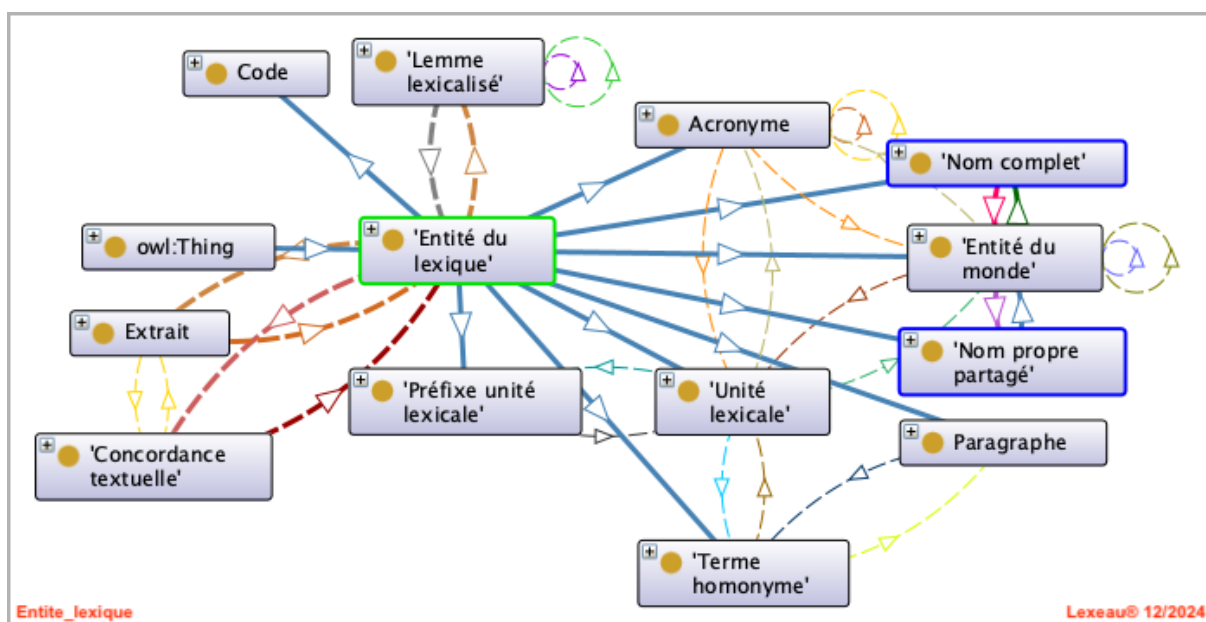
Code

'Lemme lexicalisé'

Acronyme

'Nom complet'

owl:Thing

'Entité du lexique'

'Entité du monde'

Extrait

'Nom propre partagé'

'Préfixe unité lexicale'

'Unité lexicale'

'Concordance textuelle'

Paragraphe

'Terme homonyme'

Entite_lexique

Lexeau® 12/2024